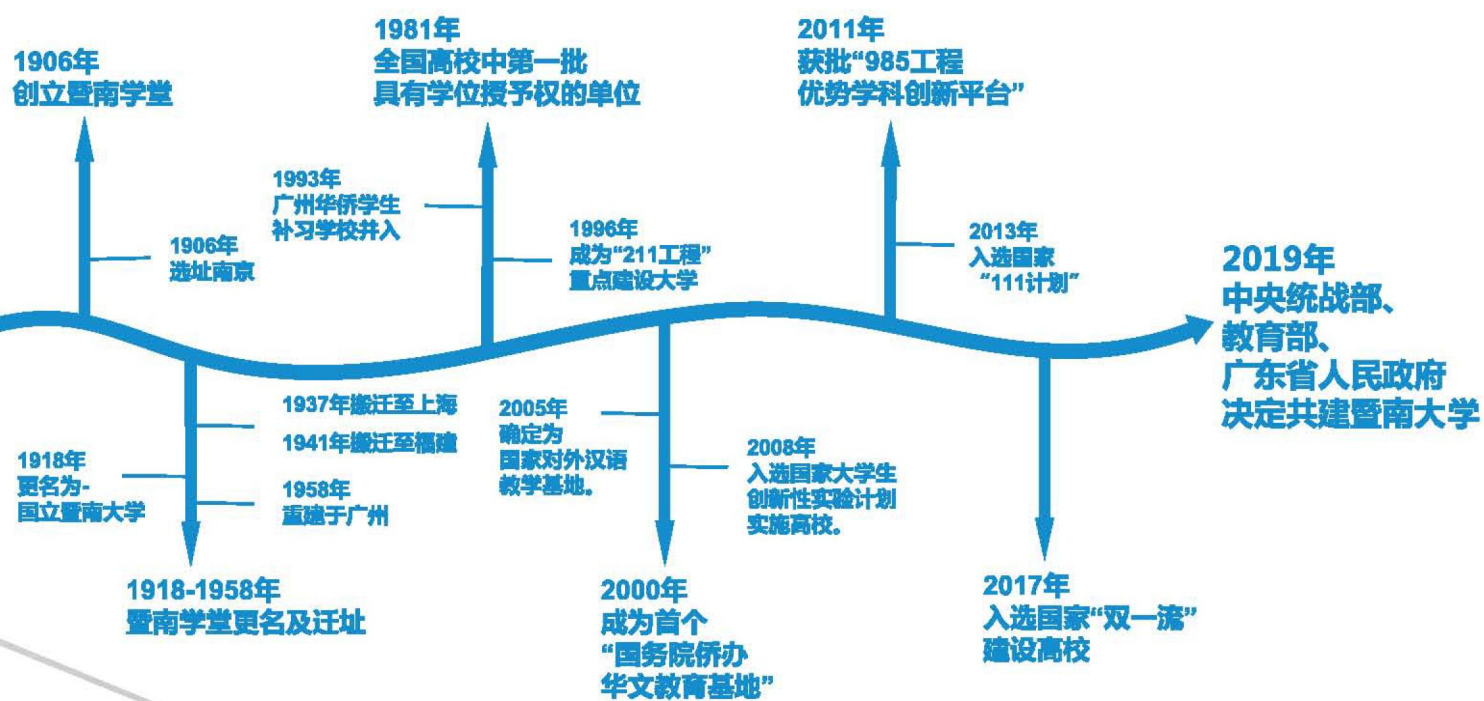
1906年
创立暨南学堂

1981年
全国高校中第一批
具有学位授予权的单位

2011年
获批"985工程
优势学科创新平台"

1993年
广州华侨学生
补习学校并入

1906年
选址南京

1996年
成为"211工程"
重点建设大学

2013年
入选国家
"111计划"

2019年
中央统战部、
教育部、
广东省人民政府
决定共建暨南大学

1937年搬迁至上海

1941年搬迁至福建

1918年
更名为-
国立暨南大学

1958年
重建于广州

2005年
确定为
国家对外汉语
教学基地。

2008年
入选国家大学生
创新性实验计划
实施高校。

1918-1958年
暨南学堂更名及迁址

2000年
成为首个
"国务院侨办
华文教育基地"

2017年
入选国家"双一流"
建设高校